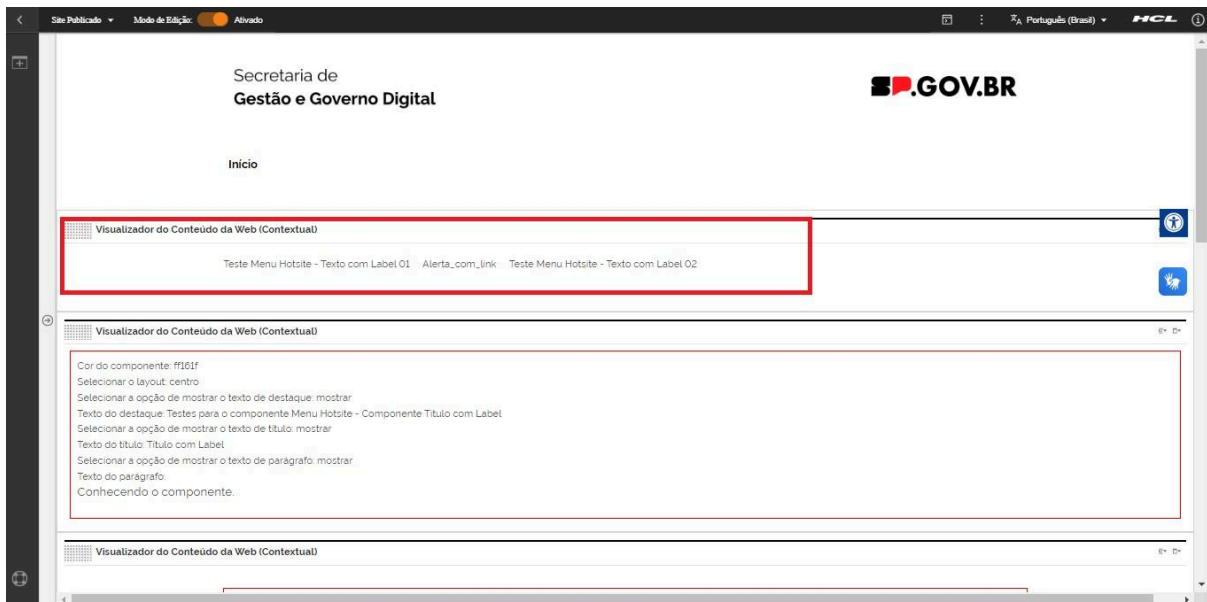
Site Publicado ▾ Modo de Edição: Ativado

Português (Brasil) ▾ HCL

Secretaria de
Gestão e Governo Digital

SP.GOV.BR

Início

Visualizador do Conteúdo da Web (Contextual)

Teste Menu Hotsite - Texto com Label 01 Alerta_com_link Teste Menu Hotsite - Texto com Label 02

Visualizador do Conteúdo da Web (Contextual)

Cor do componente: ff161f
Selecionar o layout: centro
Selecionar a opção de mostrar o texto de destaque: mostrar
Texto do destaque: Testes para o componente Menu Hotsite - Componente Titulo com Label
Selecionar a opção de mostrar o texto de título: mostrar
Texto do título: Título com Label
Selecionar a opção de mostrar o texto de parágrafo: mostrar
Texto do parágrafo:
Conhecendo o componente.

Visualizador do Conteúdo da Web (Contextual)